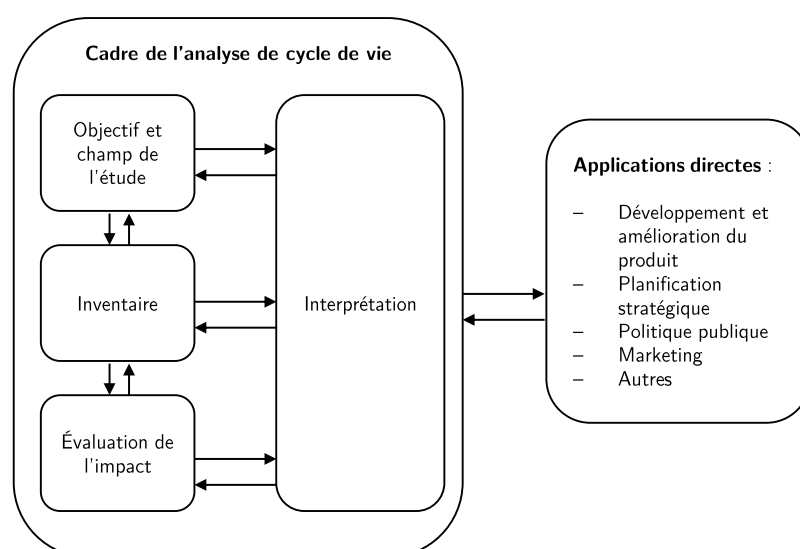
Cadre de l'analyse de cycle de vie

Objectif et champ de l'étude

Inventaire

Évaluation de l'impact

Interprétation

Applications directes :

– Développement et amélioration du produit
– Planification stratégique
– Politique publique
– Marketing
– Autres